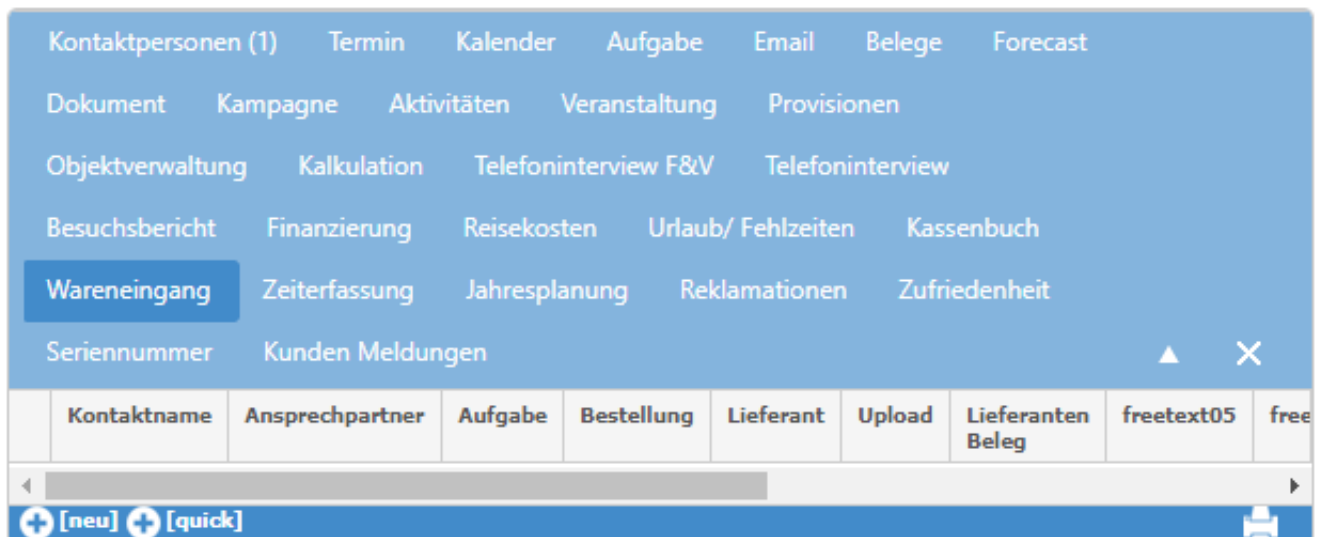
Kontaktpersonen (1) Termin Kalender Aufgabe Email Belege Forecast

Dokument Kampagne Aktivitäten Veranstaltung Provisionen

Objektverwaltung Kalkulation Telefoninterview F&V Telefoninterview

Besuchsbericht Finanzierung Reisekosten Urlaub/ Fehlzeiten Kassenbuch

Wareneingang Zeiterfassung Jahresplanung Reklamationen Zufriedenheit

Seriennummer Kunden Meldungen ▲ ✕

| | Kontaktname | Ansprechpartner | Aufgabe | Bestellung | Lieferant | Upload | Lieferanten Beleg | freetext05 | free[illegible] |
|---|---|---|---|---|---|---|---|---|---|

[neu] [quick]